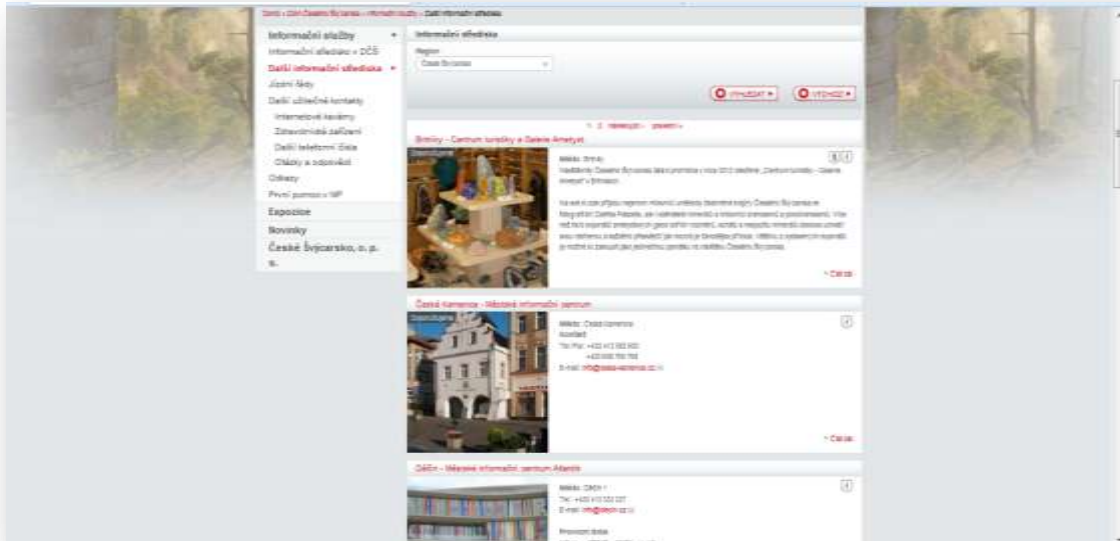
Úvod » Zóna Českého Švýcarska » Informační služby » Další informační střediska

Informační služby
Informační středisko v ĎČŠ
Další informační střediska
Jízdní řády
Další užitečné kontakty
Internetové kavárny
Zdravotnická zařízení
Další telefonní čísla
Otázky a odpovědi
Odkazy
První pomoc v NP
Expozice
Novinky
České Švýcarsko, o. p. s.

Informační střediska
Region
České Švýcarsko

VYHLEDAT
VYČISTIT

1 2 následující › poslední »

Brtníky - Centrum turistiky a Galerie Ametyst
Doporučujeme
Město: Brtníky
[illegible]
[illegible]
» Detail

Česká Kamenice - Městské informační centrum
Doporučujeme
Město: Česká Kamenice
Kontakt:
Tel./Fax: +420 412 582 600
+420 605 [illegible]
E-mail: info@ceska-kamenice.cz
» Detail

Děčín - Městské informační centrum Atlantis
Město: Děčín
Tel.: +420 412 532 227
E-mail: info@decin.cz
Provozní doba:
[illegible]